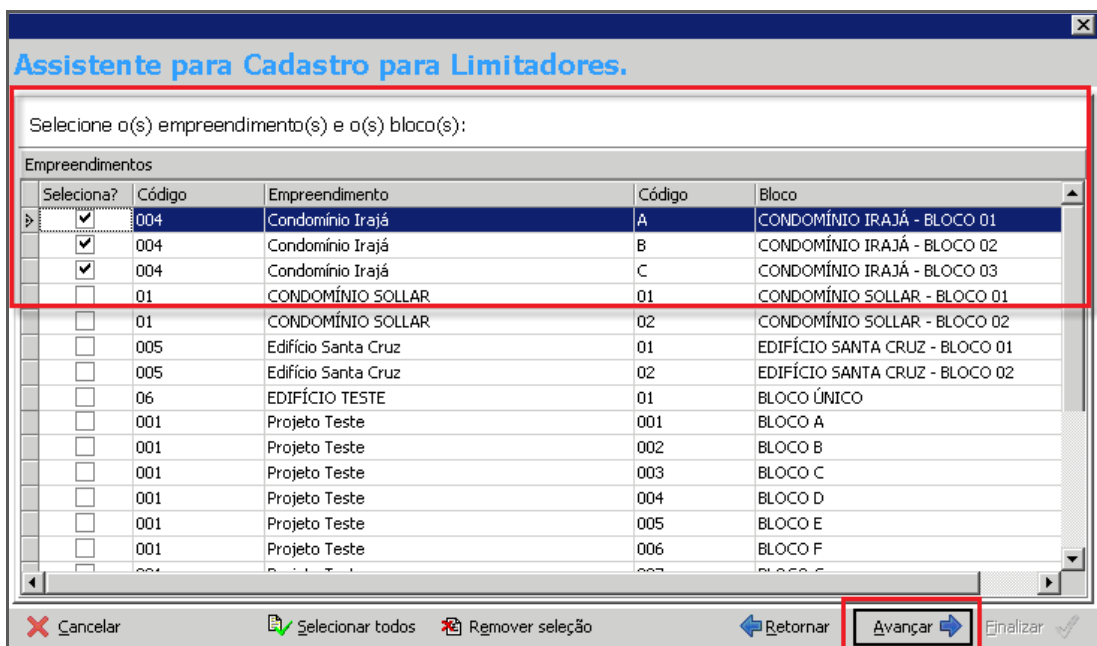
Assistente para Cadastro para Limitadores.

Selecione o(s) empreendimento(s) e o(s) bloco(s):

Empreendimentos

| Seleciona? | Código | Empreendimento | Código | Bloco |
|---|---|---|---|---|
| ✔ | 004 | Condomínio Irajá | A | CONDOMÍNIO IRAJÁ - BLOCO 01 |
| ✔ | 004 | Condomínio Irajá | B | CONDOMÍNIO IRAJÁ - BLOCO 02 |
| ✔ | 004 | Condomínio Irajá | C | CONDOMÍNIO IRAJÁ - BLOCO 03 |
| | 01 | CONDOMÍNIO SOLLAR | 01 | CONDOMÍNIO SOLLAR - BLOCO 01 |
| | 01 | CONDOMÍNIO SOLLAR | 02 | CONDOMÍNIO SOLLAR - BLOCO 02 |
| | 005 | Edifício Santa Cruz | 01 | EDIFÍCIO SANTA CRUZ - BLOCO 01 |
| | 005 | Edifício Santa Cruz | 02 | EDIFÍCIO SANTA CRUZ - BLOCO 02 |
| | 06 | EDIFÍCIO TESTE | 01 | BLOCO ÚNICO |
| | 001 | Projeto Teste | 001 | BLOCO A |
| | 001 | Projeto Teste | 002 | BLOCO B |
| | 001 | Projeto Teste | 003 | BLOCO C |
| | 001 | Projeto Teste | 004 | BLOCO D |
| | 001 | Projeto Teste | 005 | BLOCO E |
| | 001 | Projeto Teste | 006 | BLOCO F |
| | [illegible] | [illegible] | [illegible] | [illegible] |

Cancelar Selecionar todos Remover seleção Retornar Avançar Finalizar